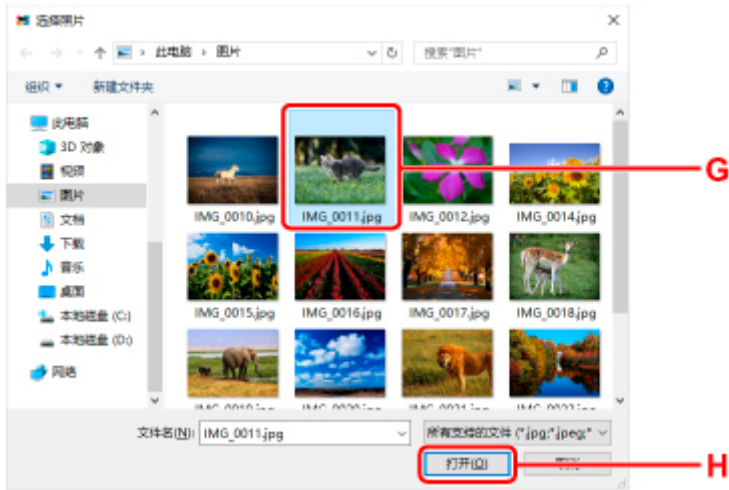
选择照片

此电脑 › 图片

搜索"图片"

组织 ▾ 新建文件夹

此电脑
3D 对象
视频
图片
文档
下载
音乐
桌面
本地磁盘 (C:)
本地磁盘 (D:)
网络

IMG_0010.jpg
IMG_0011.jpg
IMG_0012.jpg
IMG_0014.jpg
IMG_0015.jpg
IMG_0016.jpg
IMG_0017.jpg
IMG_0018.jpg
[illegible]
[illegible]
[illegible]
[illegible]

G

文件名(N): IMG_0011.jpg
所有支持的文件 (*.jpg;*.jpeg;*

打开(O)
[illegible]

H